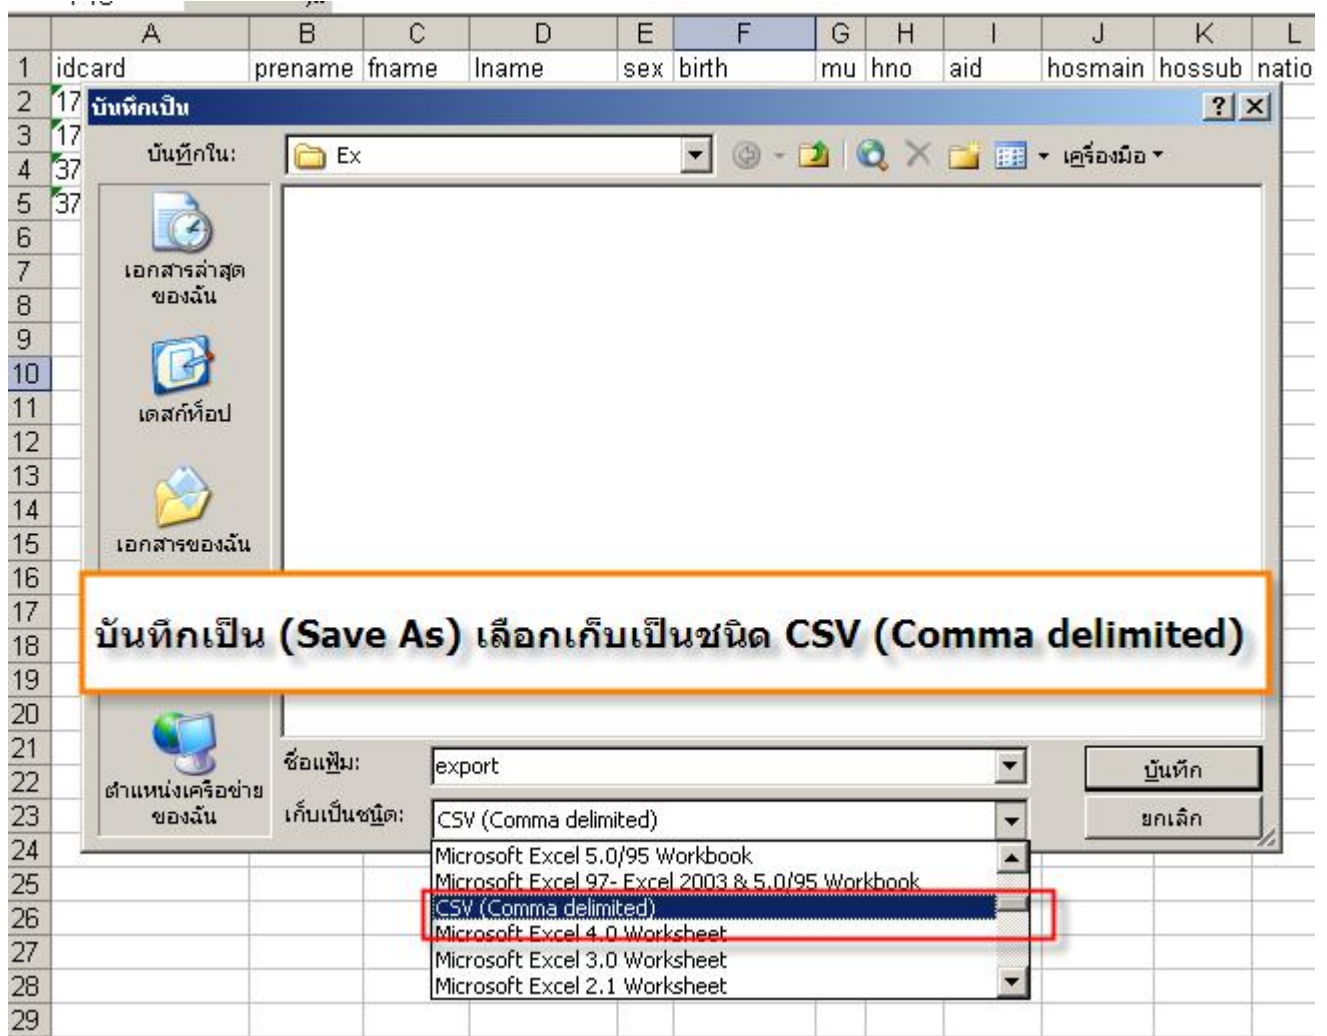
| | A | B | C | D | E | F | G | H | I | J | K | L |
|---|---|---|---|---|---|---|---|---|---|---|---|---|
| 1 | idcard | prename | fname | lname | sex | birth | mu | hno | aid | hosmain | hossub | natio |
| 2 | 17 | | | | | | | | | | | |
| 3 | 17 | | | | | | | | | | | |
| 4 | 37 | | | | | | | | | | | |
| 5 | 37 | | | | | | | | | | | |

6 7 8 9 10 11 12 13 14 15 16 17 18 19 20 21 22 23 24 25 26 27 28 29

บันทึกเป็น

? X

บันทึกใน: Ex

เครื่องมือ

เอกสารล่าสุดของฉัน

เดสก์ท็อป

เอกสารของฉัน

บันทึกเป็น (Save As) เลือกเก็บเป็นชนิด CSV (Comma delimited)

ตำแหน่งเครือข่ายของฉัน

ชื่อแฟ้ม: export

เก็บเป็นชนิด: CSV (Comma delimited)

บันทึก

ยกเลิก

Microsoft Excel 5.0/95 Workbook
Microsoft Excel 97- Excel 2003 & 5.0/95 Workbook
CSV (Comma delimited)
Microsoft Excel 4.0 Worksheet
Microsoft Excel 3.0 Worksheet
Microsoft Excel 2.1 Worksheet